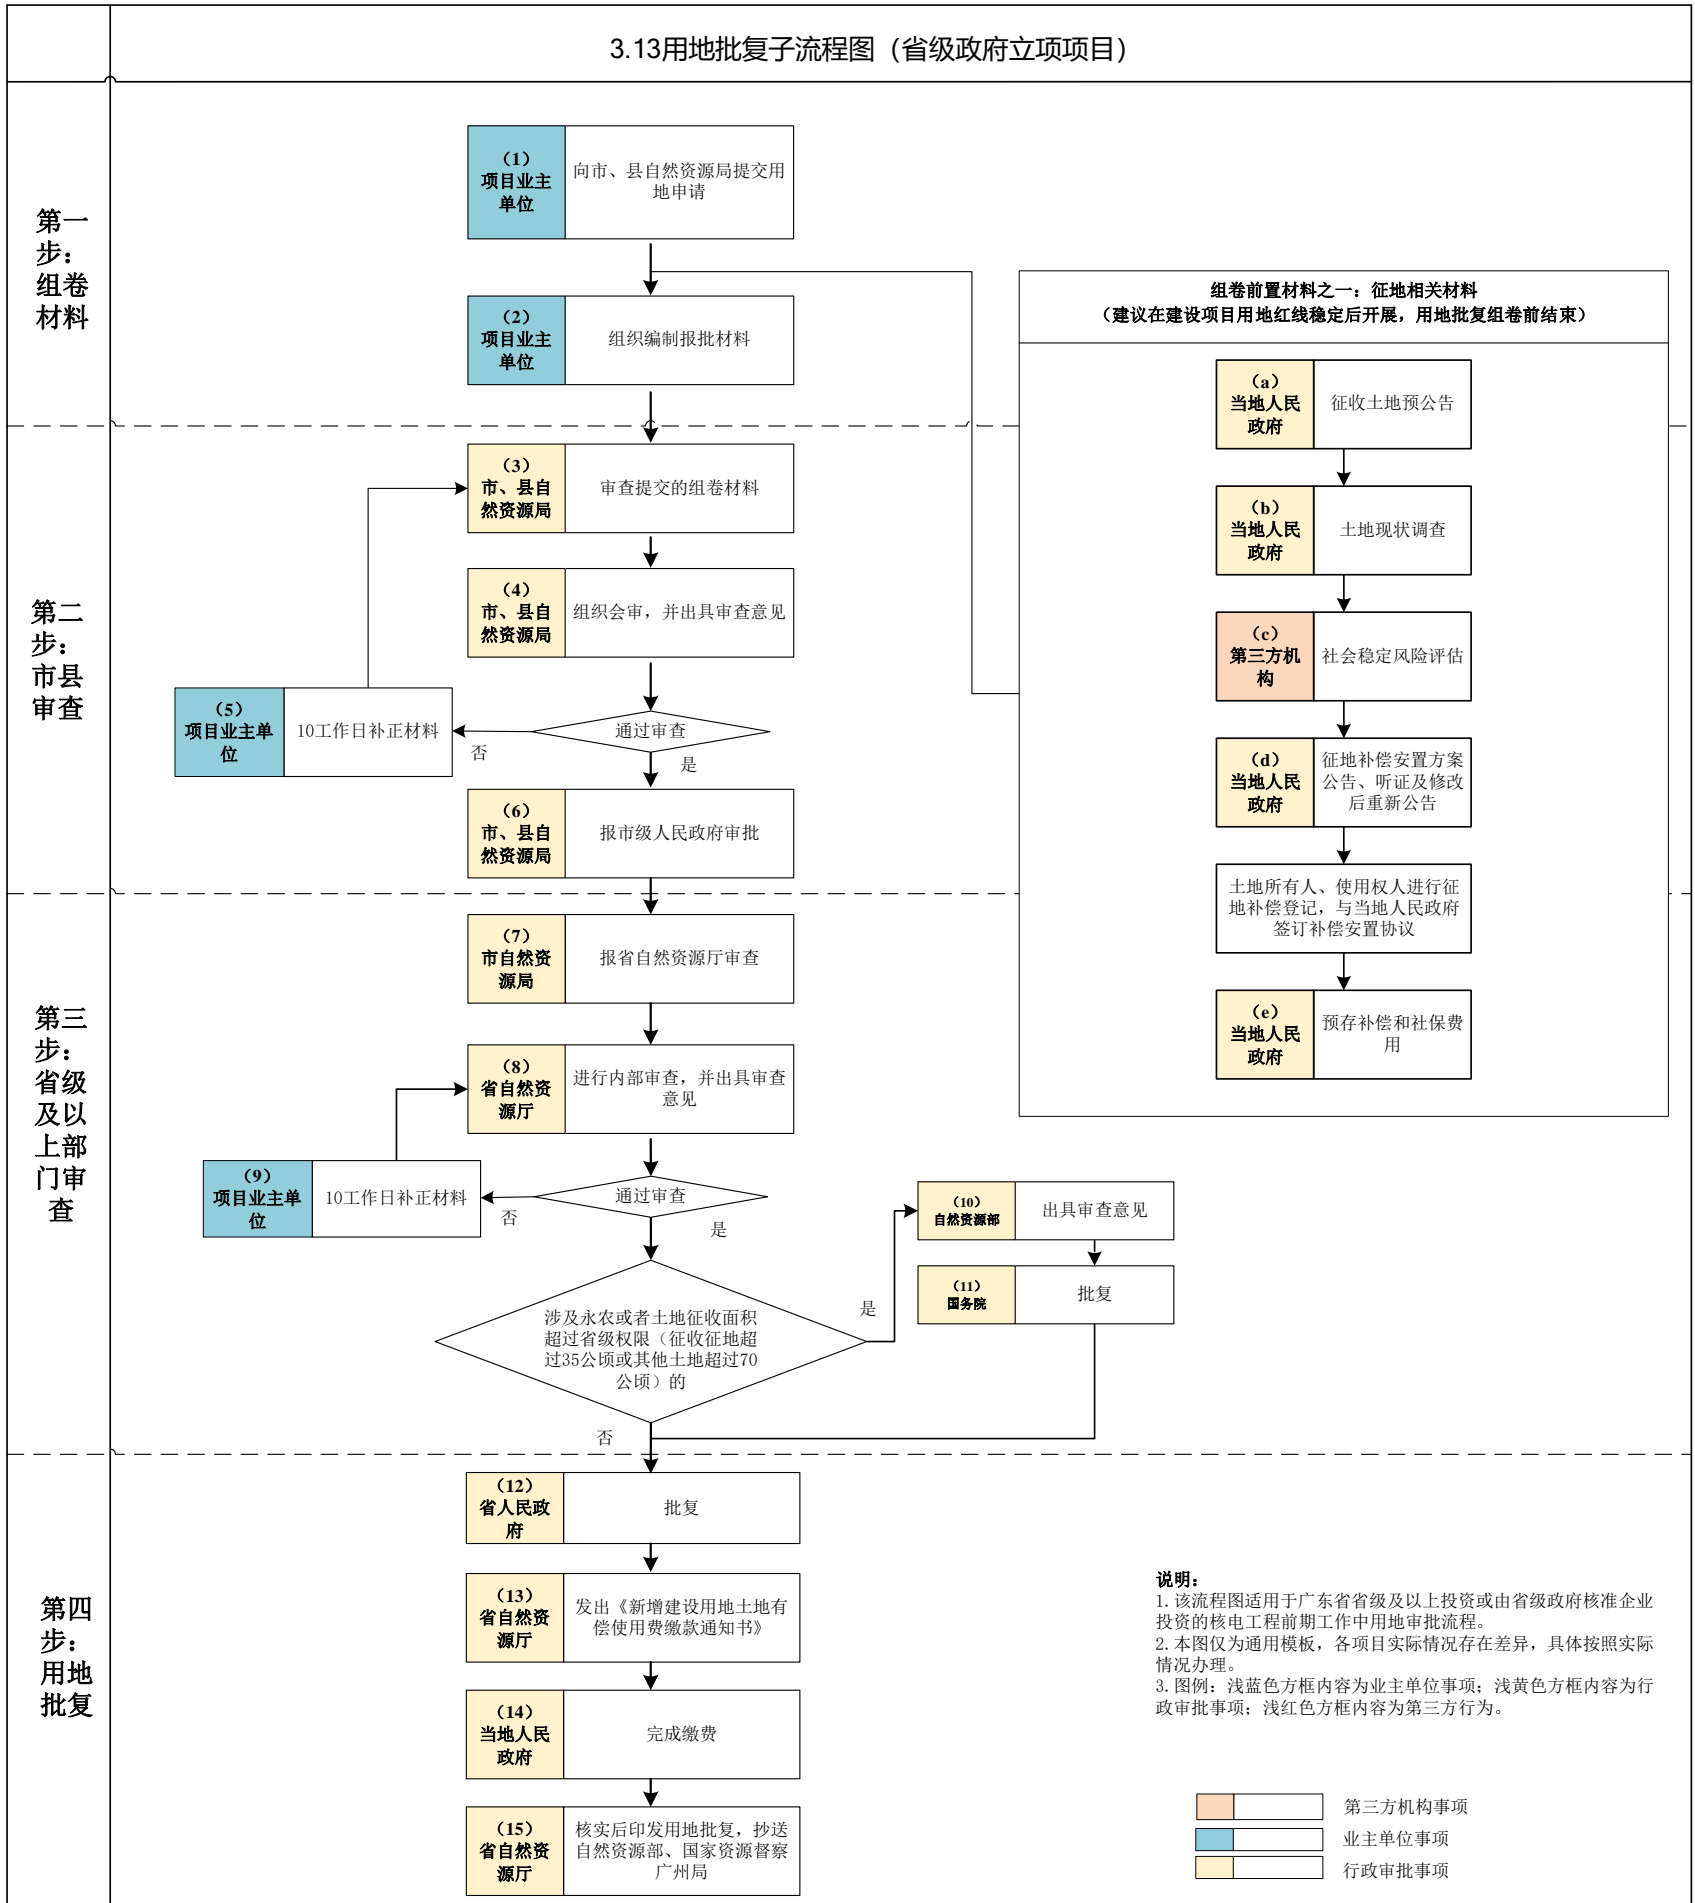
3.13用地批复子流程图（省级政府立项项目）

第一步：组卷材料

（1）项目业主单位 向市、县自然资源局提交用地申请

（2）项目业主单位 组织编制报批材料

组卷前置材料之一：征地相关材料
（建议在建设项目用地红线稳定后开展，用地批复组卷前结束）

（a）当地人民政府 征收土地预公告

（b）当地人民政府 土地现状调查

（c）第三方机构 社会稳定风险评估

（d）当地人民政府 征地补偿安置方案公告、听证及修改后重新公告

土地所有人、使用权人进行征地补偿登记，与当地人民政府签订补偿安置协议

（e）当地人民政府 预存补偿和社保费用

第二步：市县审查

（3）市、县自然资源局 审查提交的组卷材料

（4）市、县自然资源局 组织会审，并出具审查意见

（5）项目业主单位 10工作日补正材料

通过审查
否
是

（6）市、县自然资源局 报市级人民政府审批

第三步：省级及以上部门审查

（7）市自然资源局 报省自然资源厅审查

（8）省自然资源厅 进行内部审查，并出具审查意见

（9）项目业主单位 10工作日补正材料

通过审查
否
是

涉及永农或者土地征收面积超过省级权限（征收征地超过35公顷或其他土地超过70公顷）的
是
否

（10）自然资源部 出具审查意见

（11）国务院 批复

第四步：用地批复

（12）省人民政府 批复

（13）省自然资源厅 发出《新增建设用地土地有偿使用费缴款通知书》

（14）当地人民政府 完成缴费

（15）省自然资源厅 核实后印发用地批复，抄送自然资源部、国家资源督察广州局

说明：
1. 该流程图适用于广东省省级及以上投资或由省级政府核准企业投资的核电工程前期工作中用地审批流程。
2. 本图仅为通用模板，各项目实际情况存在差异，具体按照实际情况办理。
3. 图例：浅蓝色方框内容为业主单位事项；浅黄色方框内容为行政审批事项；浅红色方框内容为第三方行为。

第三方机构事项
业主单位事项
行政审批事项